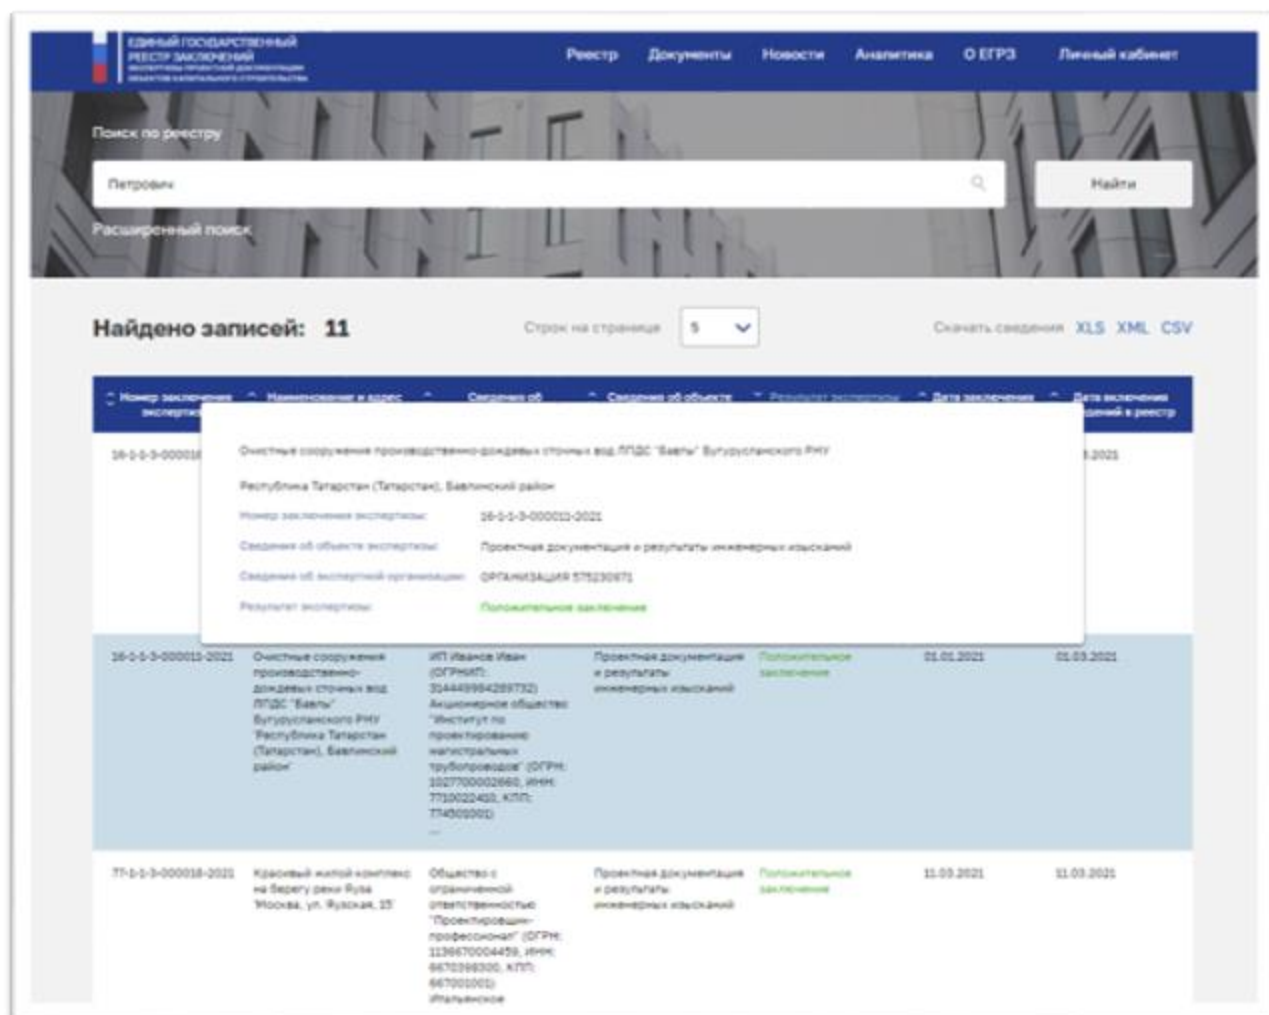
ЕДИНЫЙ ГОСУДАРСТВЕННЫЙ РЕЕСТР ЗАКЛЮЧЕНИЙ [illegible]

Реестр Документы Новости Аналитика О ЕГРЗ Личный кабинет

Поиск по реестру

Петрович

Найти

Расширенный поиск

Найдено записей: 11

Строк на странице 5

Скачать сведения XLS XML CSV

| Номер заключения экспертизы | Наименование и адрес | Сведения об | Сведения об объекте | Результат экспертизы | Дата заключения | Дата включения сведений в реестр |
|---|---|---|---|---|---|---|
| 16-1-1-3-0000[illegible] | | | | | | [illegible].2021 |
| 16-1-1-3-000012-2021 | Очистные сооружения производственно-дождевых сточных вод ЛПДС "Бавлы" Бугульминского РНУ "Республика Татарстан (Татарстан), Бавлинский район" | ИП Иванов Иван (ОГРНИП: 314449984289732) Акционерное общество "Институт по проектированию магистральных трубопроводов" (ОГРН: 1027700002660, ИНН: 7710022410, КПП: 774501001) ... | Проектная документация и результаты инженерных изысканий | Положительное заключение | 01.01.2021 | 01.03.2021 |
| 77-1-1-3-000018-2021 | Красивый жилой комплекс на берегу реки Рузa "Москва, ул. Рузская, 15" | Общество с ограниченной ответственностью "Проектировщик-профессионал" (ОГРН: 1136670004459, ИНН: 6670398300, КПП: 667001001) Итальянское | Проектная документация и результаты инженерных изысканий | Положительное заключение | 11.03.2021 | 11.03.2021 |

Очистные сооружения производственно-дождевых сточных вод ЛПДС "Бавлы" Бугульминского РНУ

Республика Татарстан (Татарстан), Бавлинский район

Номер заключения экспертизы: 16-1-1-3-000012-2021

Сведения об объекте экспертизы: Проектная документация и результаты инженерных изысканий

Сведения об экспертной организации: ОРГАНИЗАЦИЯ 575230671

Результат экспертизы: Положительное заключение